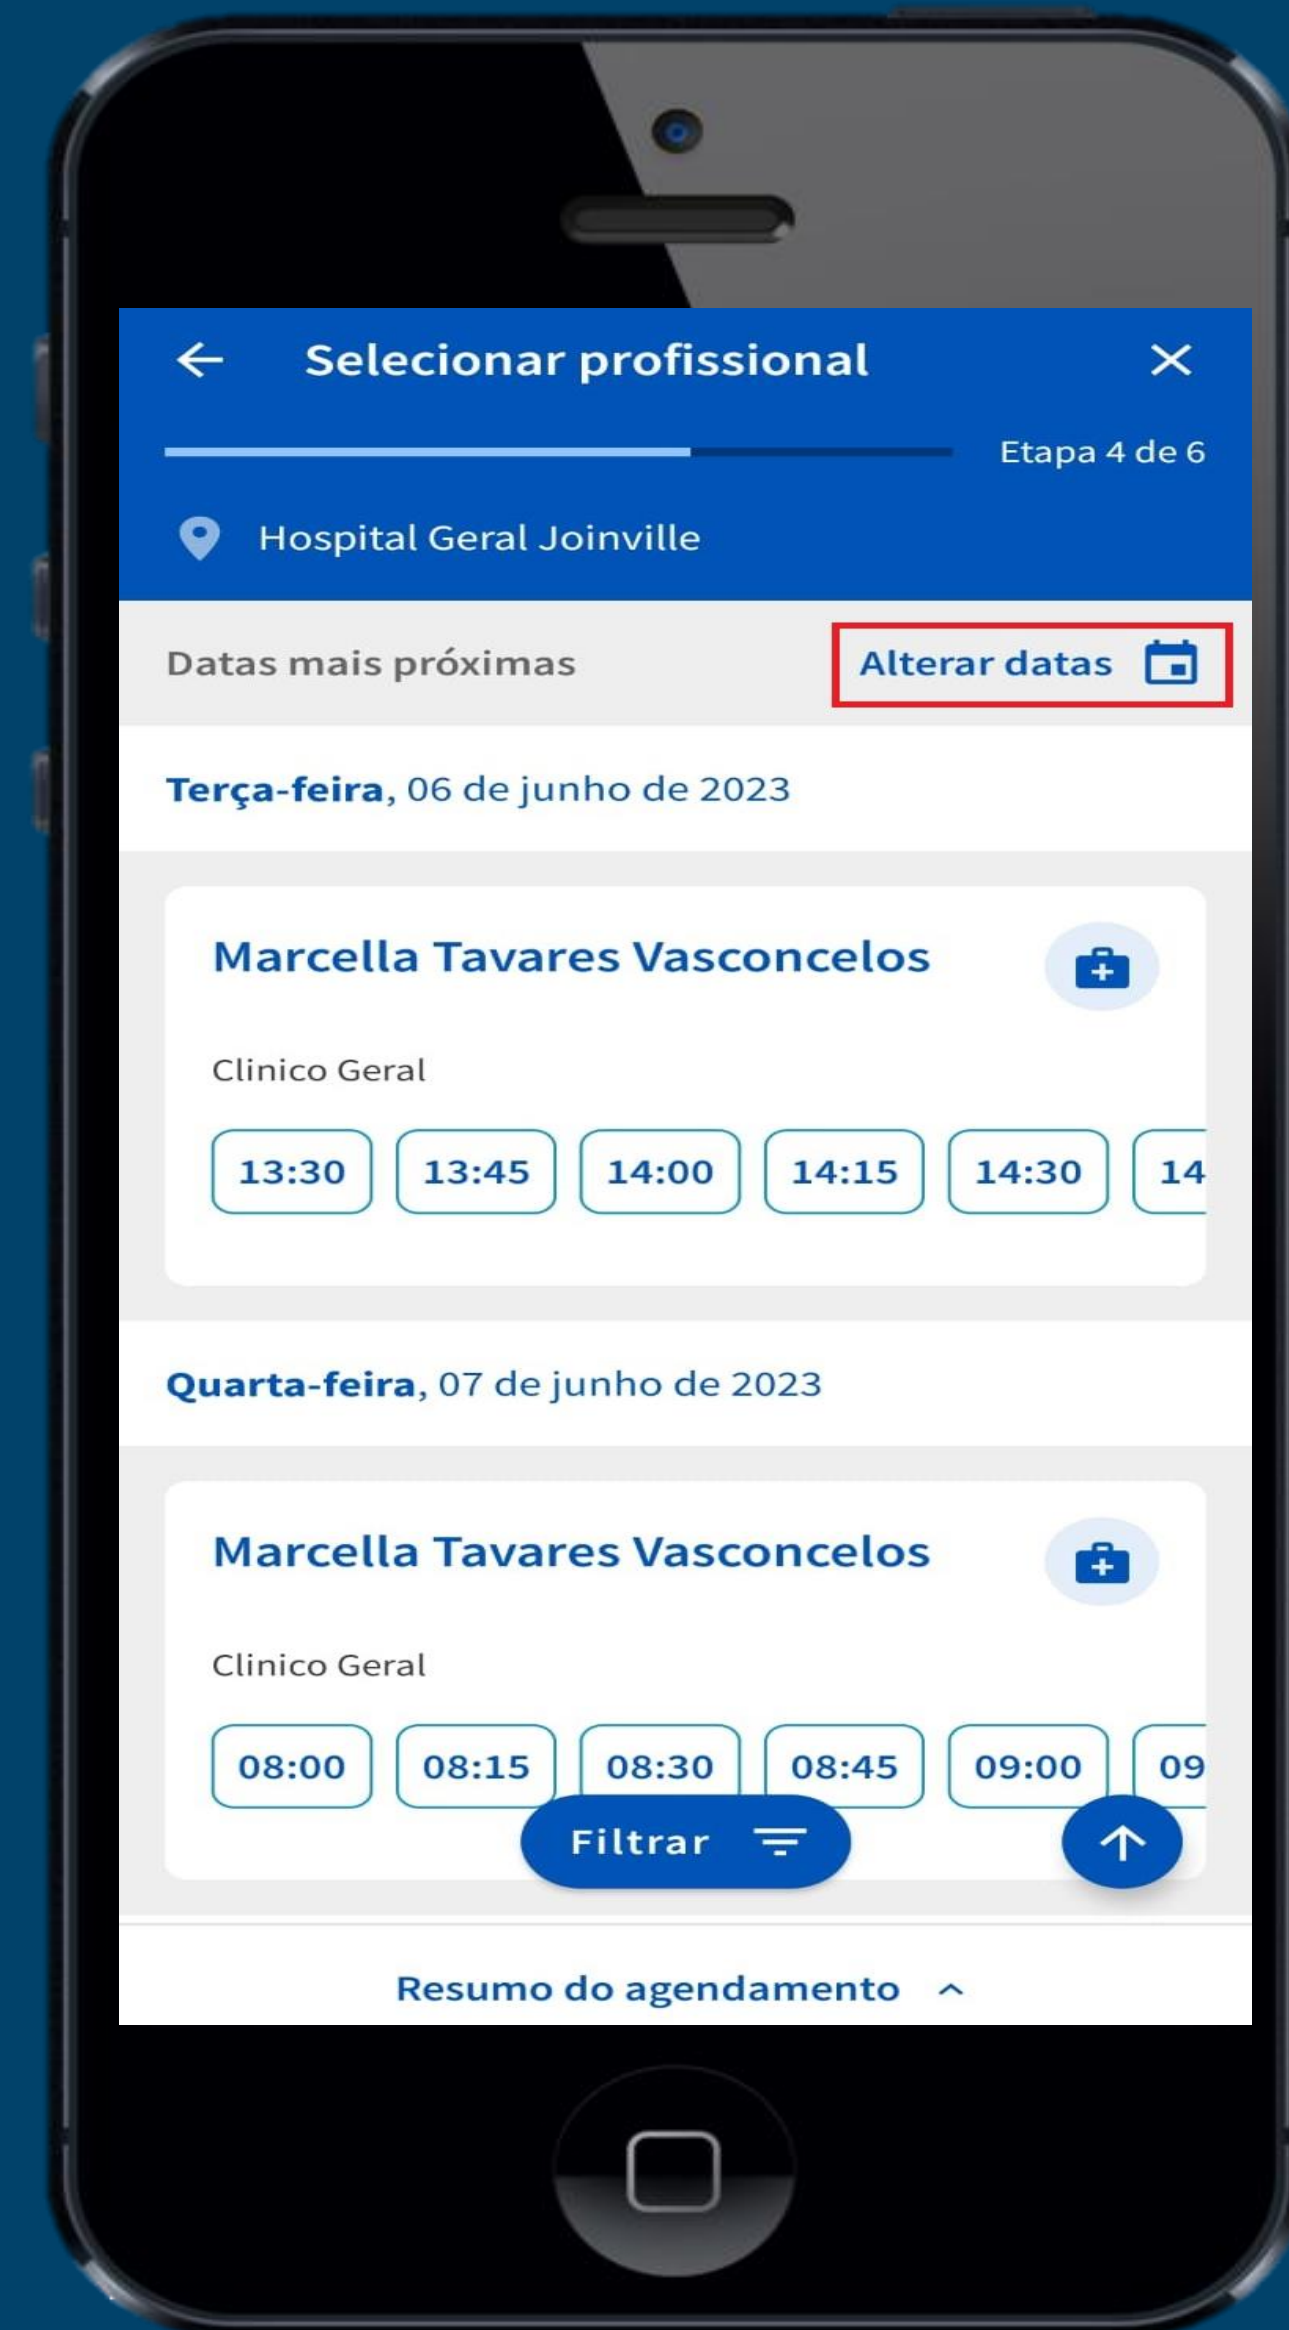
Selecionar profissional

Etapa 4 de 6

Hospital Geral Joinville

Datas mais próximas

Alterar datas

Terça-feira, 06 de junho de 2023

Marcella Tavares Vasconcelos

Clinico Geral

13:30 13:45 14:00 14:15 14:30 14

Quarta-feira, 07 de junho de 2023

Marcella Tavares Vasconcelos

Clinico Geral

08:00 08:15 08:30 08:45 09:00 09

Filtrar

Resumo do agendamento